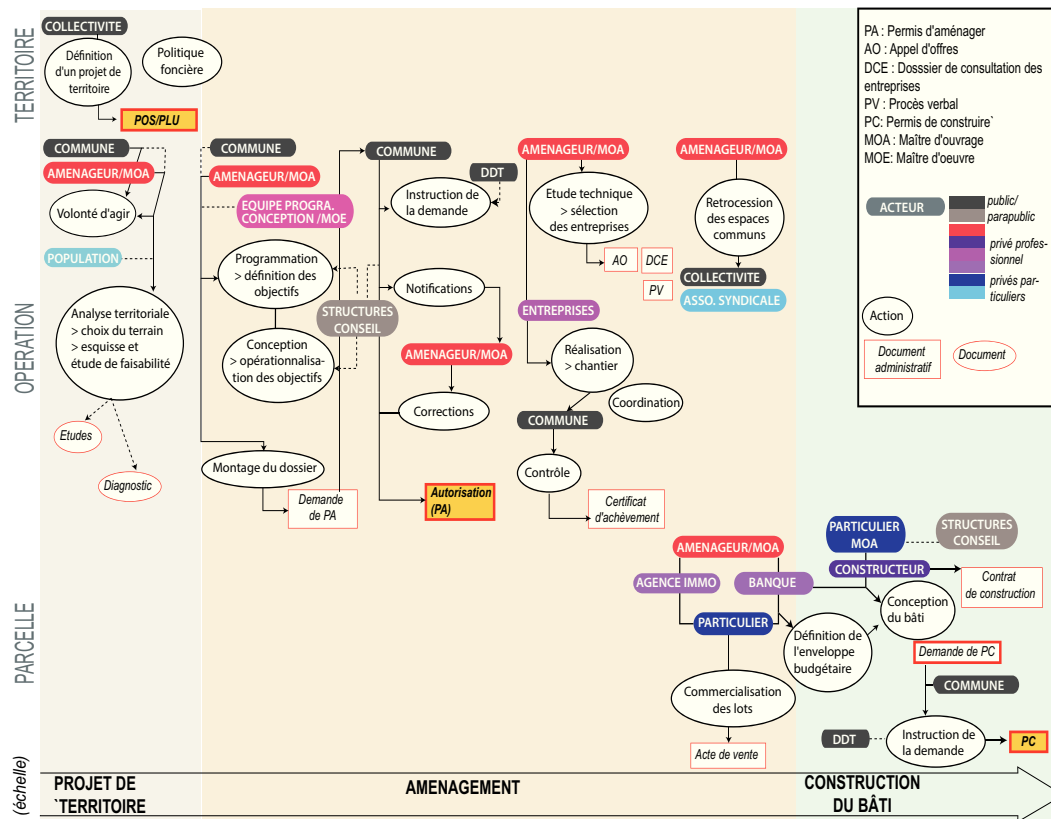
TERRITOIRE

COLLECTIVITE

Définition d'un projet de territoire

Politique foncière

POS/PLU

PA : Permis d'aménager
AO : Appel d'offres
DCE : Dosssier de consultation des entreprises
PV : Procès verbal
PC: Permis de construire`
MOA : Maître d'ouvrage
MOE: Maître d'oeuvre

ACTEUR

public/ parapublic

privé professionnel

privés particuliers

Action

Document administratif

Document

OPERATION

COMMUNE

AMENAGEUR/MOA

Volonté d'agir

POPULATION

Analyse territoriale > choix du terrain > esquisse et étude de faisabilité

Etudes

Diagnostic

COMMUNE

AMENAGEUR/MOA

EQUIPE PROGRA. CONCEPTION /MOE

Programmation > définition des objectifs

Conception > opérationnalisation des objectifs

STRUCTURES CONSEIL

Montage du dossier

Demande de PA

COMMUNE

DDT

Instruction de la demande

Notifications

AMENAGEUR/MOA

Corrections

Autorisation (PA)

AMENAGEUR/MOA

Etude technique > sélection des entreprises

AO

DCE

PV

ENTREPRISES

Réalisation > chantier

Coordination

COMMUNE

Contrôle

Certificat d'achèvement

AMENAGEUR/MOA

Retrocession des espaces communs

COLLECTIVITE

ASSO. SYNDICALE

PARCELLE

AMENAGEUR/MOA

AGENCE IMMO

BANQUE

PARTICULIER

Commercialisation des lots

Acte de vente

Définition de l'enveloppe budgétaire

PARTICULIER MOA

STRUCTURES CONSEIL

CONSTRUCTEUR

Contrat de construction

Conception du bâti

Demande de PC

COMMUNE

DDT

Instruction de la demande

PC

(échelle)

PROJET DE `TERRITOIRE

AMENAGEMENT

CONSTRUCTION DU BÂTI